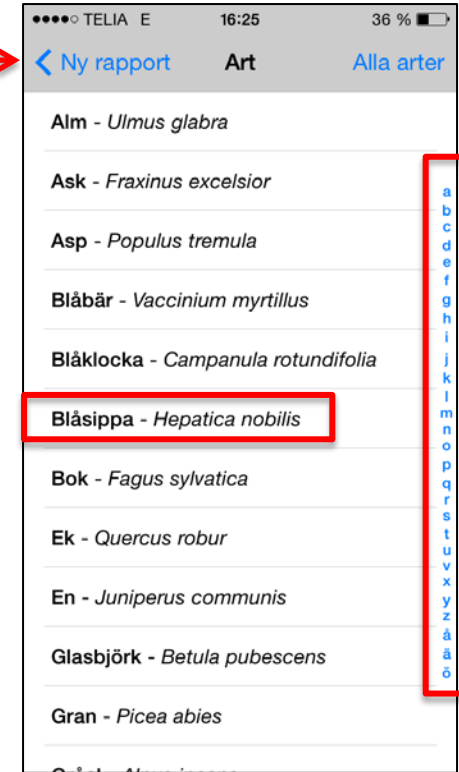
●●●●○ TELIA E 16:25 36 %

Ny rapport Art Alla arter

Alm - Ulmus glabra

Ask - Fraxinus excelsior

Asp - Populus tremula

Blåbär - Vaccinium myrtillus

Blåklocka - Campanula rotundifolia

Blåsippa - Hepatica nobilis

Bok - Fagus sylvatica

Ek - Quercus robur

En - Juniperus communis

Glasbjörk - Betula pubescens

Gran - Picea abies

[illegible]

a b c d e f g h i j k l m n o p q r s t u v x y z å ä ö